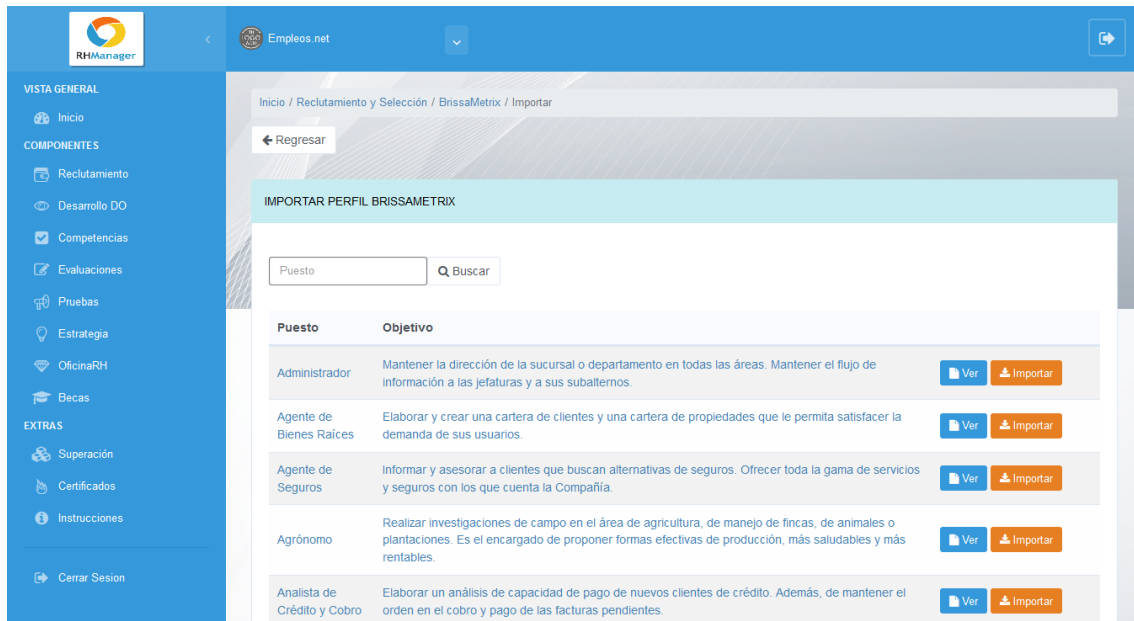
RHManager

Empleos.net

VISTA GENERAL
Inicio
COMPONENTES
Reclutamiento
Desarrollo DO
Competencias
Evaluaciones
Pruebas
Estrategia
OficinaRH
Becas
EXTRAS
Superación
Certificados
Instrucciones
Cerrar Sesion

Inicio / Reclutamiento y Selección / BrissaMetrix / Importar

Regresar

IMPORTAR PERFIL BRISSAMETRIX

Puesto
Buscar

| Puesto | Objetivo | |
|---|---|---|
| Administrador | Mantener la dirección de la sucursal o departamento en todas las áreas. Mantener el flujo de información a las jefaturas y a sus subalternos. | Ver Importar |
| Agente de Bienes Raíces | Elaborar y crear una cartera de clientes y una cartera de propiedades que le permita satisfacer la demanda de sus usuarios. | Ver Importar |
| Agente de Seguros | Informar y asesorar a clientes que buscan alternativas de seguros. Ofrecer toda la gama de servicios y seguros con los que cuenta la Compañía. | Ver Importar |
| Agrónomo | Realizar investigaciones de campo en el área de agricultura, de manejo de fincas, de animales o plantaciones. Es el encargado de proponer formas efectivas de producción, más saludables y más rentables. | Ver Importar |
| Analista de Crédito y Cobro | Elaborar un análisis de capacidad de pago de nuevos clientes de crédito. Además, de mantener el orden en el cobro y pago de las facturas pendientes. | Ver Importar |